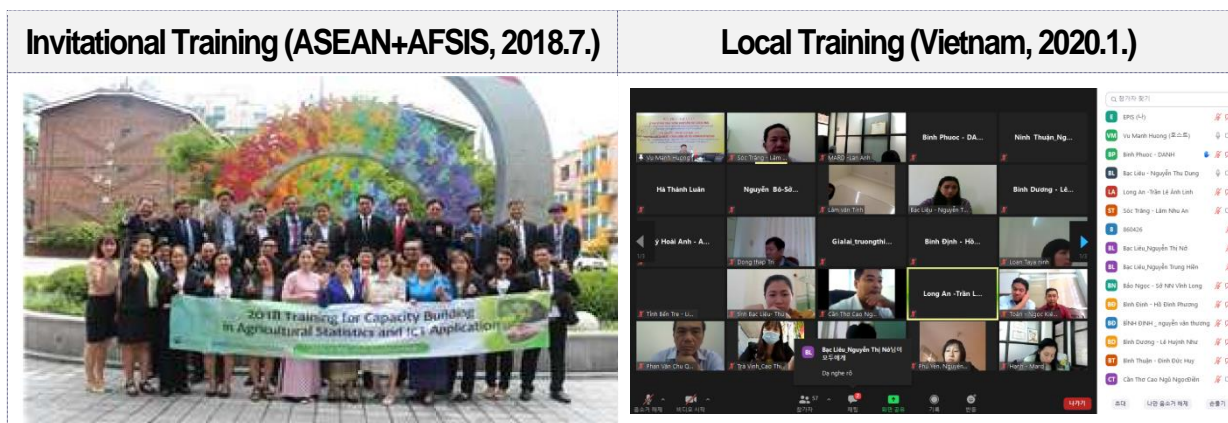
Invitational Training (ASEAN+AFSIS, 2018.7.)

Local Training (Vietnam, 2020.1.)

2018 Training for Capacity Building in Agricultural Statistics and ICT Application

Vu Manh Hung
Sóc Trăng - Lâm...
MARD - Lan Anh
Bình Phuoc - DA...
Ninh_Thuan_Ng...
Hà Thành Luân
Nguyễn_Bồ-Sở...
Lâm văn Tính
Bạc Liêu - Nguyễn T...
Bình Dương - Lê...
ý Hoài Anh - A...
Đồng Tháp Th...
Gialai_truongthi...
Bình Định - Hồ...
Loan Tây Ninh
Tỉnh Bến Tre - Li...
Bình Bạc Liêu- Thu...
Cần Thơ Cao Ng...
Long An -Trần L...
Toàn - Ngọc Kiề...
Phan Văn Chu Q...
Trà Vinh_Cao Th...
Phú Yên_Nguyễn...
Hạnh - Mard

Bạc Liêu_Nguyễn Thị Nở님이 모두에게
Da nghe rõ

참가자 찾기
EPIS (나)
Vu Manh Hung (호스트)
Binh Phuoc - DANH
Bac Lieu - Nguyễn Thu Dung
Long An -Trần Lê Ánh Linh
Sóc Trăng - Lâm Như An
860426
Bac Lieu_Nguyễn Thị Nở
Bac Lieu_Nguyễn Trung Hiền
Bảo Ngọc - Sở NN Vĩnh Long
Bình Định - Hồ Đình Phương
BÌNH ĐỊNH _ nguyễn văn thường
Bình Dương - Lê Huỳnh Như
Bình Thuận - Đinh Đức Huy
Cần Thơ Cao Ngô Ngọc Điền

음소거 해제
비디오 시작
참가자 57
채팅
화면 공유
기록
반응
나가기
초대
나만 음소거 해제
손들기